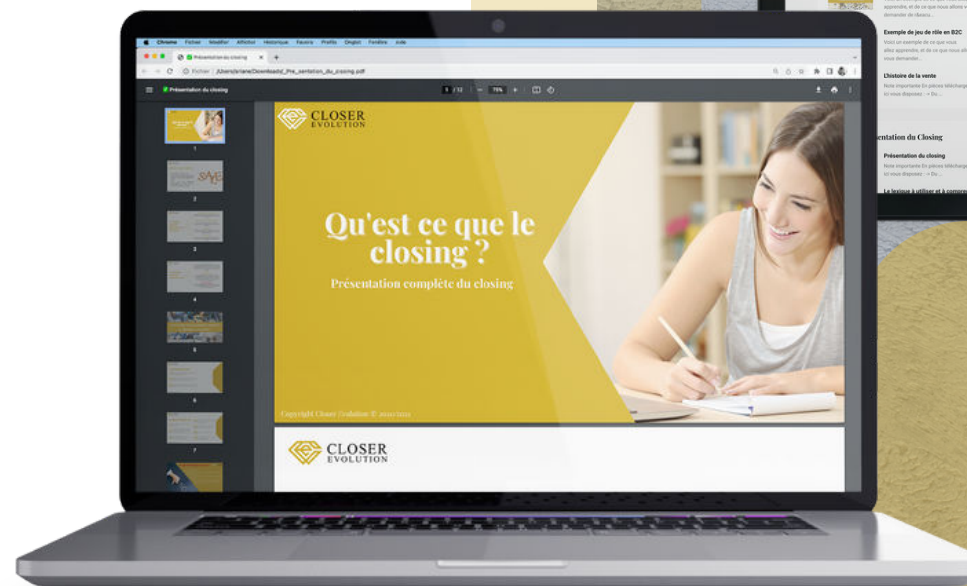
Chrome Fichier Modifier Afficher Historique Favoris Profils Onglet Fenêtre Aide

Présentation du closing

Fichier /Users/ariane/Downloads/_Pre_sentation_du_closing.pdf

Présentation du closing

1 / 12 75%

CLOSER EVOLUTION

Qu'est ce que le closing ?

Présentation complète du closing

Copyright Closer Evolution © 2021/2022

CLOSER EVOLUTION

Exemple de jeu de rôle en B2C

Histoire de la vente

Présentation du Closing

Présentation du closing

Le lexique à utiliser et à comprendre